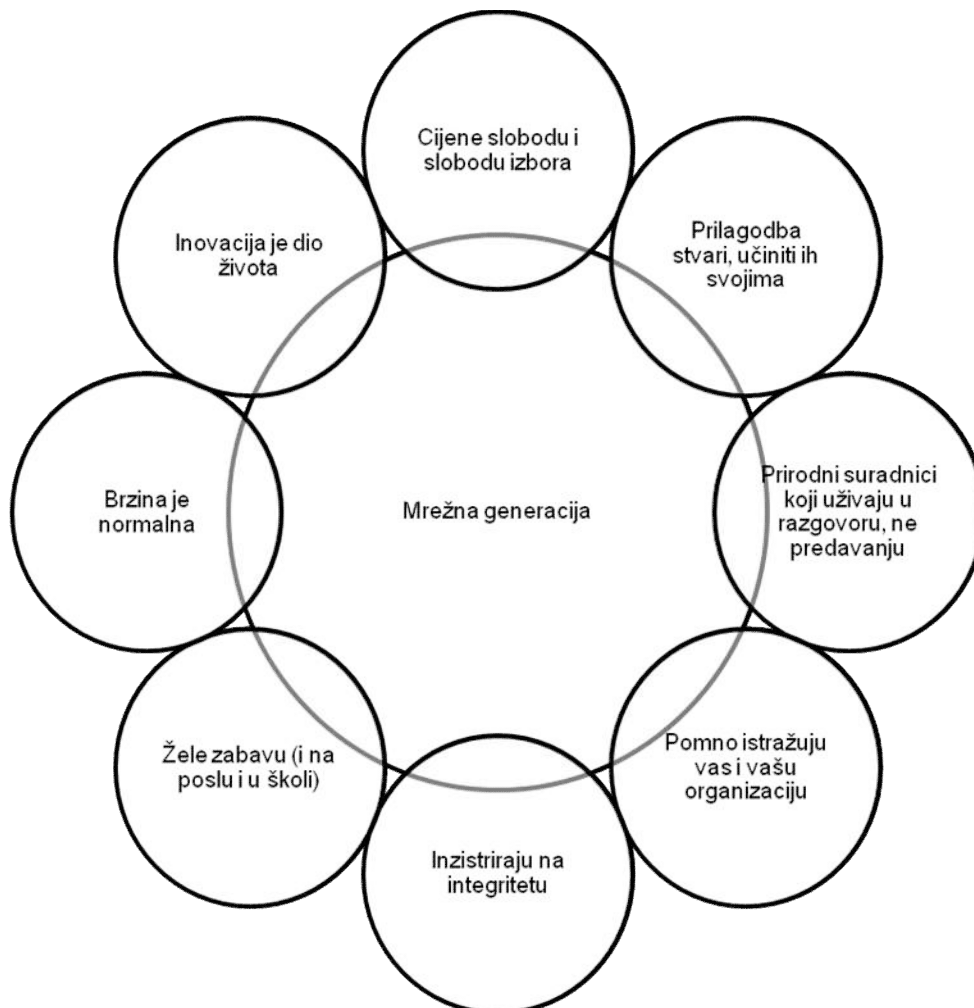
Cijene slobodu i slobodu izbora

Prilagodba stvari, učiniti ih svojima

Prirodni suradnici koji uživaju u razgovoru, ne predavanju

Pomno istražuju vas i vašu organizaciju

Inzistiraju na integritetu

Žele zabavu (i na poslu i u školi)

Brzina je normalna

Inovacija je dio života

Mrežna generacija